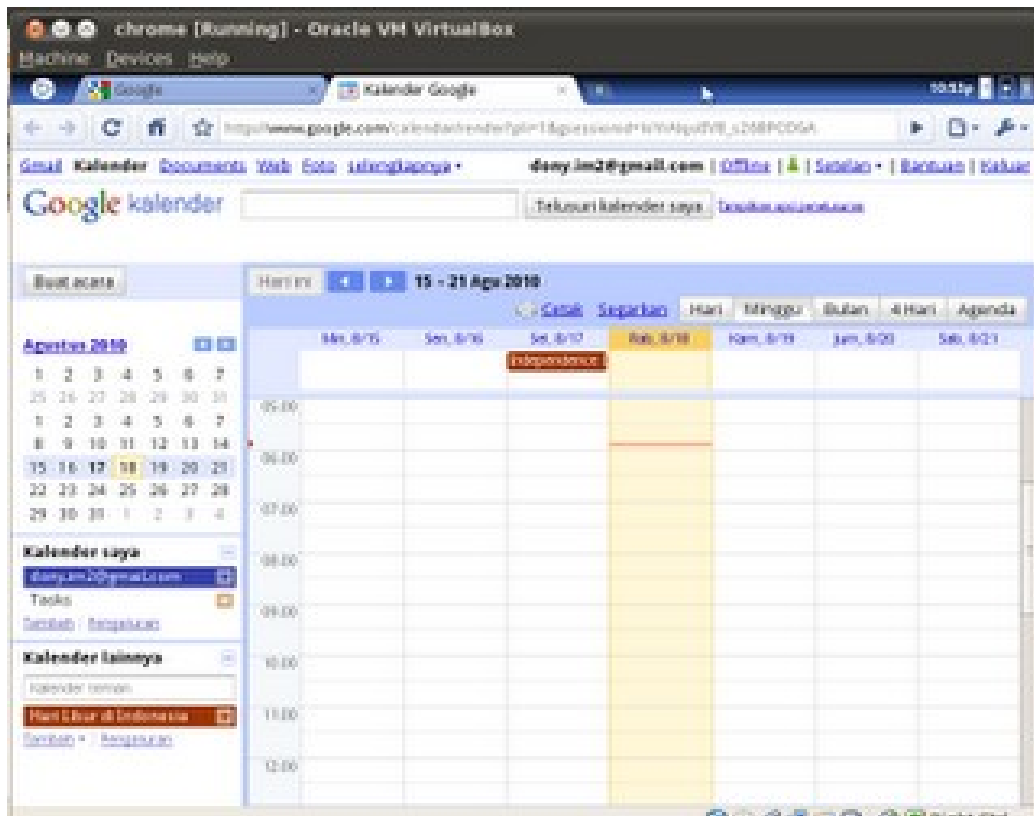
chrome [Running] - Oracle VM VirtualBox
Machine Devices Help

Google
Kalender Google

10:11p

http://www.google.com/calendar/render?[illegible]

Gmail Kalender Dokuments Web Foto selengkapnya ▾
dony.im2@gmail.com | Offline | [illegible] | Setelan ▾ | Bantuan | Keluar

Google kalender
Telusuri kalender saya
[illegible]

Buat acara
Hari ini
15 - 21 Agu 2010
Cetak Segarkan
Hari Minggu Bulan 4 Hari Agenda

Agustus 2010

| | | | | | | |
|---|---|---|---|---|---|---|
| 1 | 2 | 3 | 4 | 5 | 6 | 7 |
| 25 | 26 | 27 | 28 | 29 | 30 | 31 |
| 1 | 2 | 3 | 4 | 5 | 6 | 7 |
| 8 | 9 | 10 | 11 | 12 | 13 | 14 |
| 15 | 16 | 17 | 18 | 19 | 20 | 21 |
| 22 | 23 | 24 | 25 | 26 | 27 | 28 |
| 29 | 30 | 31 | 1 | 2 | 3 | 4 |

Min, 8/15 Sen, 8/16 Sel, 8/17 Rab, 8/18 Kam, 8/19 Jum, 8/20 Sab, 8/21

Independence

05:00
06:00
07:00
08:00
09:00
10:00
11:00
12:00

Kalender saya
dony.im2@gmail.com
Tasks
Tambah Pengaturan

Kalender lainnya
Kalender teman
Hari Libur di Indonesia
Tambah ▾ Pengaturan